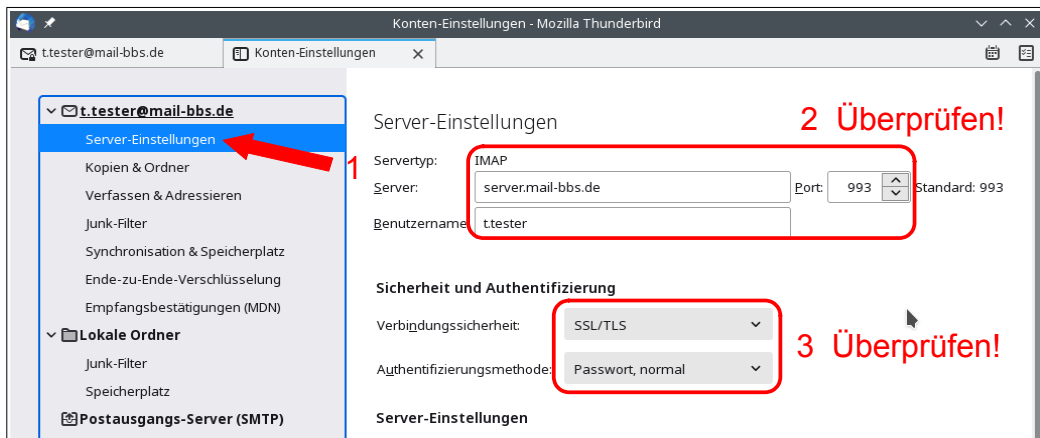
Konten-Einstellungen - Mozilla Thunderbird

t.tester@mail-bbs.de
Konten-Einstellungen

t.tester@mail-bbs.de
Server-Einstellungen
Kopien & Ordner
Verfassen & Adressieren
Junk-Filter
Synchronisation & Speicherplatz
Ende-zu-Ende-Verschlüsselung
Empfangsbestätigungen (MDN)
Lokale Ordner
Junk-Filter
Speicherplatz
Postausgangs-Server (SMTP)

1

Server-Einstellungen

2 Überprüfen!

Servertyp: IMAP
Server: server.mail-bbs.de Port: 993 Standard: 993
Benutzername: t.tester

Sicherheit und Authentifizierung

Verbindungssicherheit: SSL/TLS
Authentifizierungsmethode: Passwort, normal

3 Überprüfen!

Server-Einstellungen